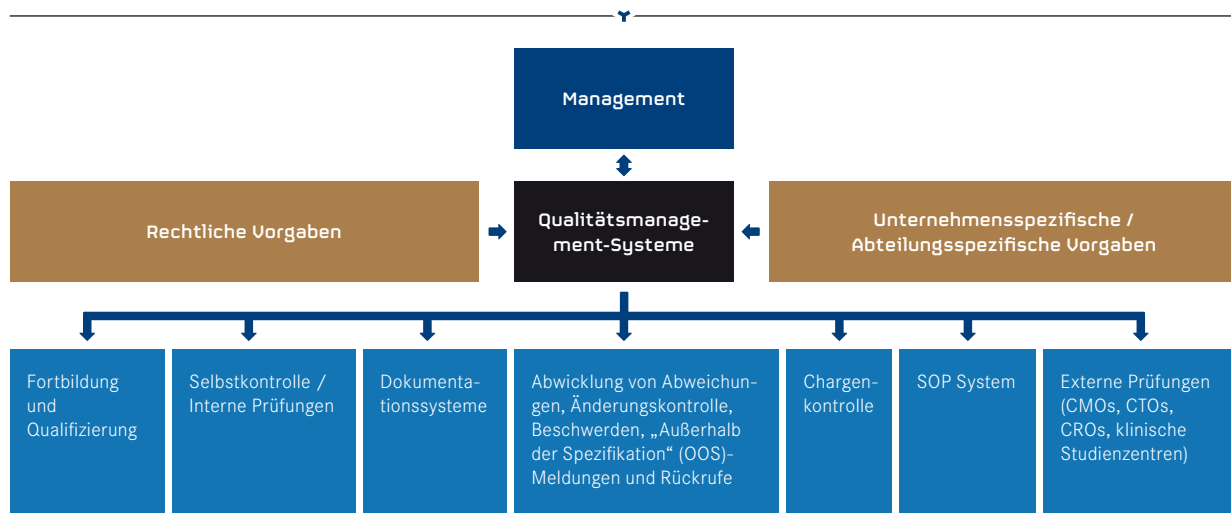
Management

Rechtliche Vorgaben

Qualitätsmanagement-Systeme

Unternehmensspezifische / Abteilungsspezifische Vorgaben

Fortbildung und Qualifizierung

Selbstkontrolle / Interne Prüfungen

Dokumentationssysteme

Abwicklung von Abweichungen, Änderungskontrolle, Beschwerden, „Außerhalb der Spezifikation“ (OOS)-Meldungen und Rückrufe

Chargenkontrolle

SOP System

Externe Prüfungen (CMOs, CTOs, CROs, klinische Studienzentren)